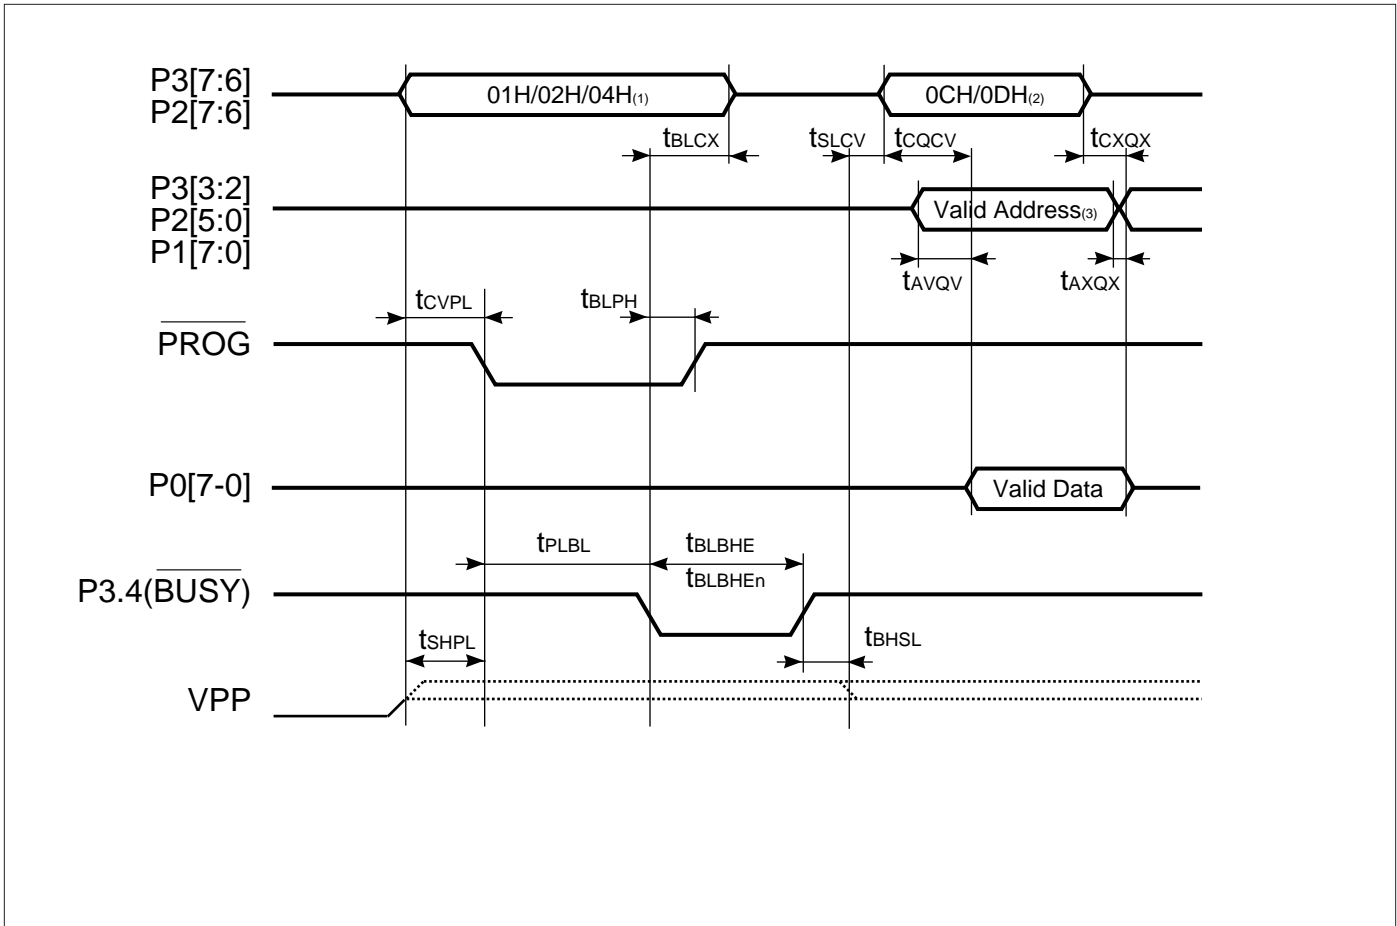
P3[7:6]
P2[7:6]

01H/02H/04H$_{(1)}$

0CH/0DH$_{(2)}$

$t_{BLCX}$

$t_{SLCV}$

$t_{CQCV}$

$t_{CXQX}$

P3[3:2]
P2[5:0]
P1[7:0]

Valid Address$_{(3)}$

$t_{AVQV}$

$t_{AXQX}$

$t_{CVPL}$

$t_{BLPH}$

$\overline{PROG}$

P0[7-0]

Valid Data

$t_{PLBL}$

$t_{BLBHE}$
$t_{BLBHEn}$

P3.4($\overline{BUSY}$)

$t_{SHPL}$

$t_{BHSL}$

VPP